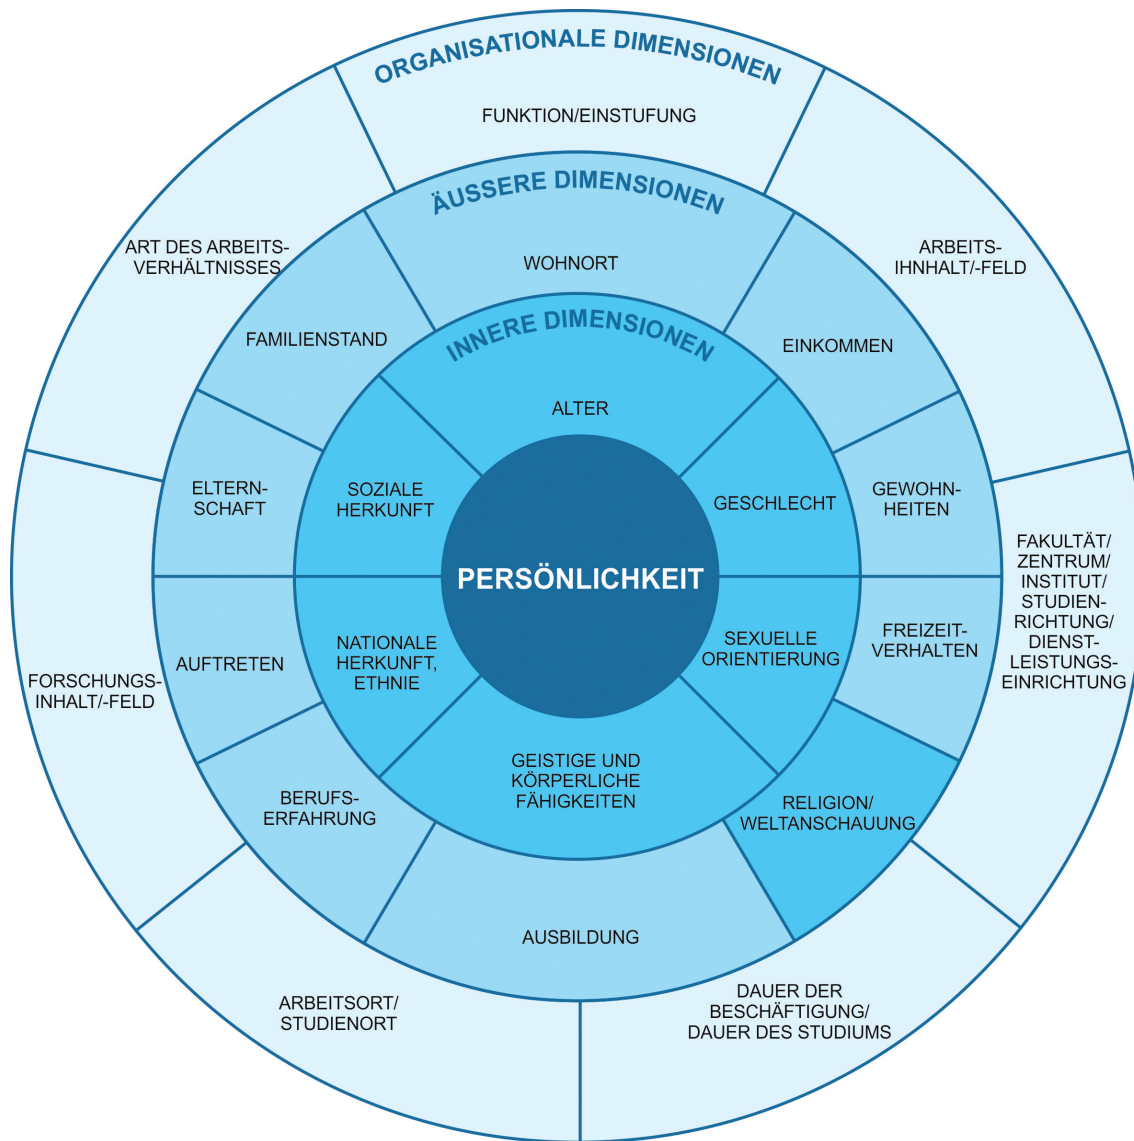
ORGANISATIONALE DIMENSIONEN

FUNKTION/EINSTUFUNG

ÄUSSERE DIMENSIONEN

ART DES ARBEITSVERHÄLTNISSES

ARBEITSIHNHALT/-FELD

WOHNORT

FAMILIENSTAND

INNERE DIMENSIONEN

EINKOMMEN

ALTER

ELTERNSCHAFT

SOZIALE HERKUNFT

GESCHLECHT

GEWOHNHEITEN

FAKULTÄT/ ZENTRUM/ INSTITUT/ STUDIENRICHTUNG/ DIENSTLEISTUNGSEINRICHTUNG

PERSÖNLICHKEIT

FORSCHUNGSINHALT/-FELD

AUFTRETEN

NATIONALE HERKUNFT, ETHNIE

SEXUELLE ORIENTIERUNG

FREIZEITVERHALTEN

GEISTIGE UND KÖRPERLICHE FÄHIGKEITEN

BERUFSERFAHRUNG

RELIGION/ WELTANSCHAUUNG

AUSBILDUNG

ARBEITSORT/ STUDIENORT

DAUER DER BESCHÄFTIGUNG/ DAUER DES STUDIUMS